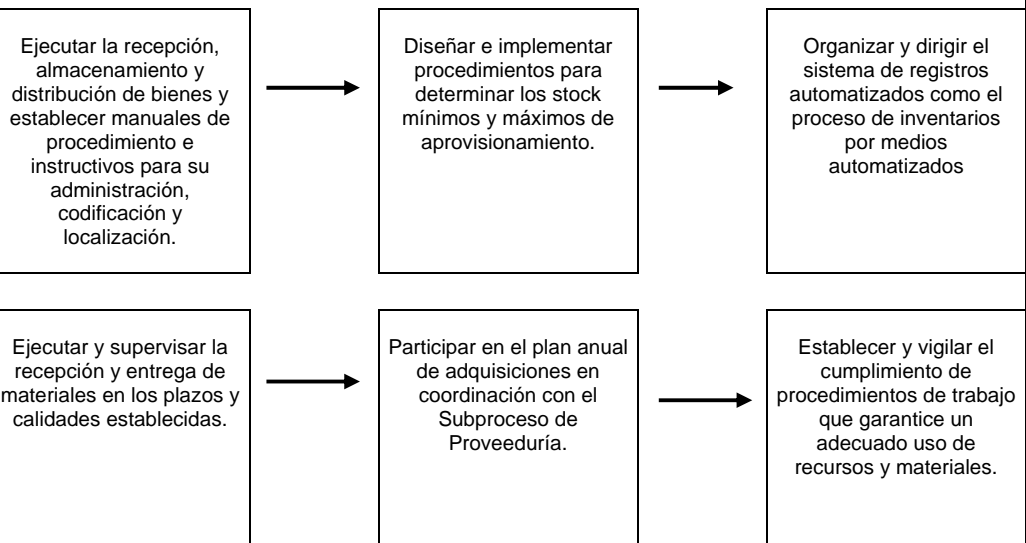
Ejecutar la recepción, almacenamiento y distribución de bienes y establecer manuales de procedimiento e instructivos para su administración, codificación y localización.

Diseñar e implementar procedimientos para determinar los stock mínimos y máximos de aprovisionamiento.

Organizar y dirigir el sistema de registros automatizados como el proceso de inventarios por medios automatizados

Ejecutar y supervisar la recepción y entrega de materiales en los plazos y calidades establecidas.

Participar en el plan anual de adquisiciones en coordinación con el Subproceso de Proveeduría.

Establecer y vigilar el cumplimiento de procedimientos de trabajo que garantice un adecuado uso de recursos y materiales.